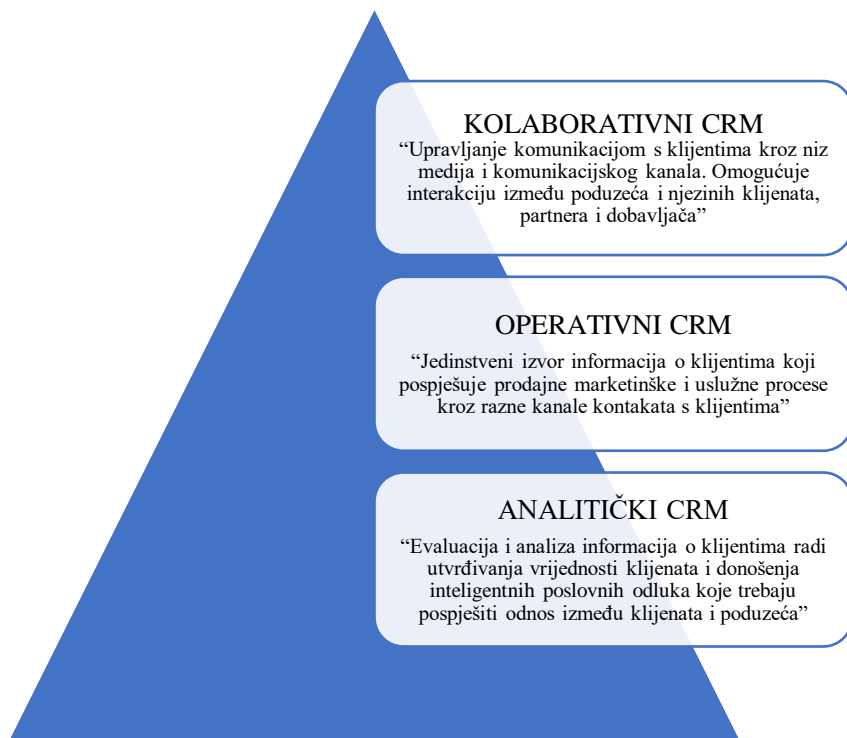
KOLABORATIVNI CRM
“Upravljanje komunikacijom s klijentima kroz niz medija i komunikacijskog kanala. Omogućuje interakciju između poduzeća i njezinih klijenata, partnera i dobavljača”

OPERATIVNI CRM
“Jedinstveni izvor informacija o klijentima koji pospješuje prodajne marketinške i uslužne procese kroz razne kanale kontakata s klijentima”

ANALITIČKI CRM
“Evaluacija i analiza informacija o klijentima radi utvrđivanja vrijednosti klijenata i donošenja inteligentnih poslovnih odluka koje trebaju pospješiti odnos između klijenata i poduzeća”